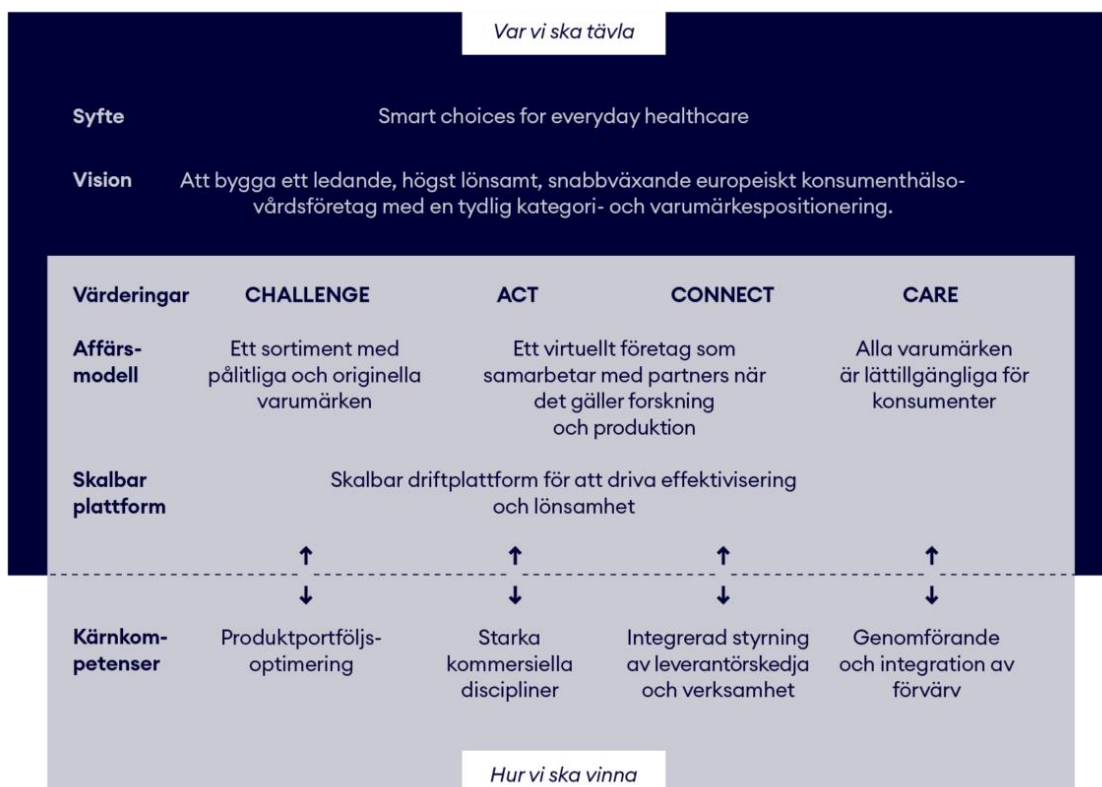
Var vi ska tävla

Syfte Smart choices for everyday healthcare

Vision Att bygga ett ledande, högst lönsamt, snabbväxande europeiskt konsumenthälsovårdsföretag med en tydlig kategori- och varumärkespositionering.

Värderingar CHALLENGE ACT CONNECT CARE

Affärsmodell Ett sortiment med pålitliga och originella varumärken

Ett virtuellt företag som samarbetar med partners när det gäller forskning och produktion

Alla varumärken är lättillgängliga för konsumenter

Skalbar plattform Skalbar driftplattform för att driva effektivisering och lönsamhet

Kärnkompetenser Produktportföljsoptimering

Starka kommersiella discipliner

Integrerad styrning av leverantörskedja och verksamhet

Genomförande och integration av förvärv

Hur vi ska vinna